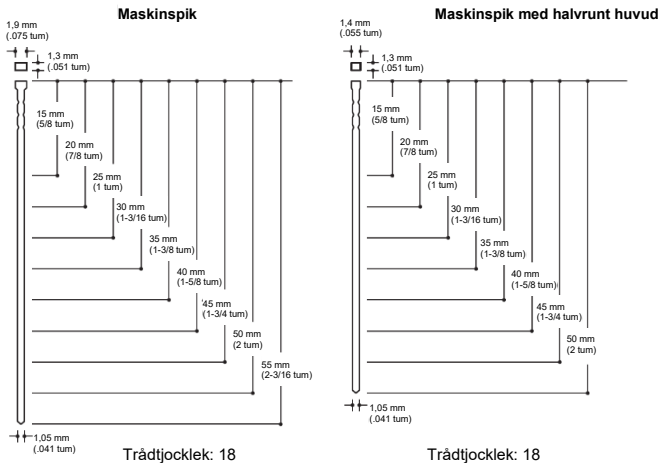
Maskinspik

1,9 mm
(.075 tum)

1,3 mm
(.051 tum)

15 mm
(5/8 tum)

20 mm
(7/8 tum)

25 mm
(1 tum)

30 mm
(1-3/16 tum)

35 mm
(1-3/8 tum)

40 mm
(1-5/8 tum)

45 mm
(1-3/4 tum)

50 mm
(2 tum)

55 mm
(2-3/16 tum)

1,05 mm
(.041 tum)

Trådtjocklek: 18

Maskinspik med halvrunt huvud

1,4 mm
(.055 tum)

1,3 mm
(.051 tum)

15 mm
(5/8 tum)

20 mm
(7/8 tum)

25 mm
(1 tum)

30 mm
(1-3/16 tum)

35 mm
(1-3/8 tum)

40 mm
(1-5/8 tum)

45 mm
(1-3/4 tum)

50 mm
(2 tum)

1,05 mm
(.041 tum)

Trådtjocklek: 18